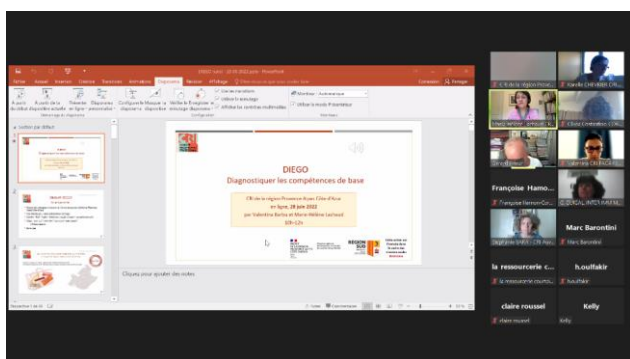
DIEGO
Diagnostiquer les compétences de base

CRI de la région Provence Alpes Côte d'Azur
en ligne, 28 juin 2022
par Valentina Barba et Marie-Hélène Lachaud

Cliquez pour ajouter des notes

Françoise Hamo...

Marc Barontini

la ressource c...

h.oulfakir

claire roussel

Kelly